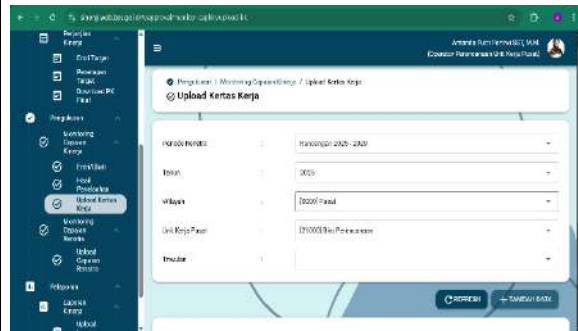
sbanjalwebbangalen/approval/monitor-capaian/upload-kk

Perjanjian Kinerja
Draft Target
Penetapan Target
Download PK Final
Pengukuran
Monitoring Capaian Kinerja
Penilaian
Hasil Penilaian
Upload Kertas Kerja
Monitoring Capaian Renstra
Upload Capaian Renstra
Pelaporan
Laporan Kinerja
Upload

Ariantie Putri Permata SST, M.M.
[Operator Perencanaan Unit Kerja Pusat]

Pengukuran / Monitoring Capaian Kinerja / Upload Kertas Kerja
Upload Kertas Kerja

Periode Renstra : Rancangan 2025 - 2029
Tahun : 2025
Wilayah : [0000] Pusat
Unit Kerja Pusat : [210000] Biro Perencanaan
Triwulan :

REFRESH
TAMBAH DATA